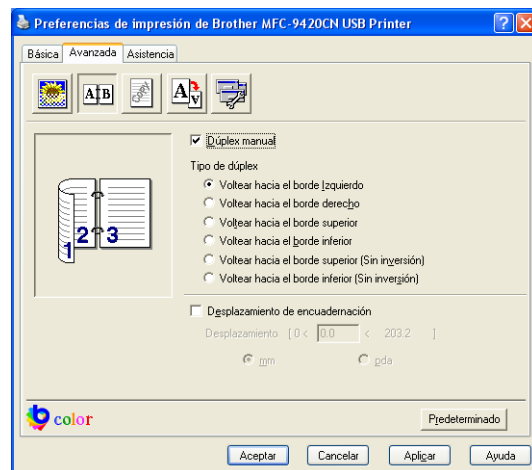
Preferencias de impresión de Brother MFC-9420CN USB Printer

Básica | Avanzada | Asistencia

A|B

Copy

2
3
1

Dúplex manual

Tipo de dúplex

Voltear hacia el borde Izquierdo
Voltear hacia el borde derecho
Voltear hacia el borde superior
Voltear hacia el borde inferior
Voltear hacia el borde superior (Sin inversión)
Voltear hacia el borde inferior (Sin inversión)

Desplazamiento de encuadernación

Desplazamiento [ 0 < 0.0 < 203.2 ]

mm
pda

color

Predeterminado

Aceptar | Cancelar | Aplicar | Ayuda